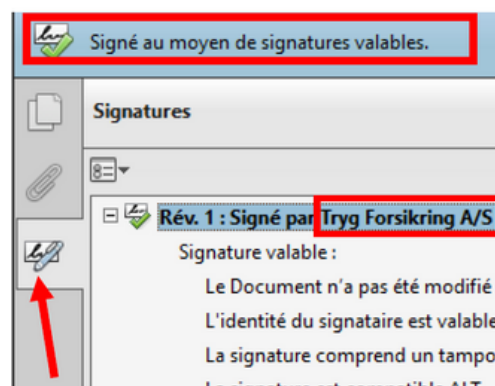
Signé au moyen de signatures valables.

Signatures

Rév. 1 : Signé par Tryg Forsikring A/S

Signature valable :

Le Document n'a pas été modifié

L'identité du signataire est valable

La signature comprend un tampo

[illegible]